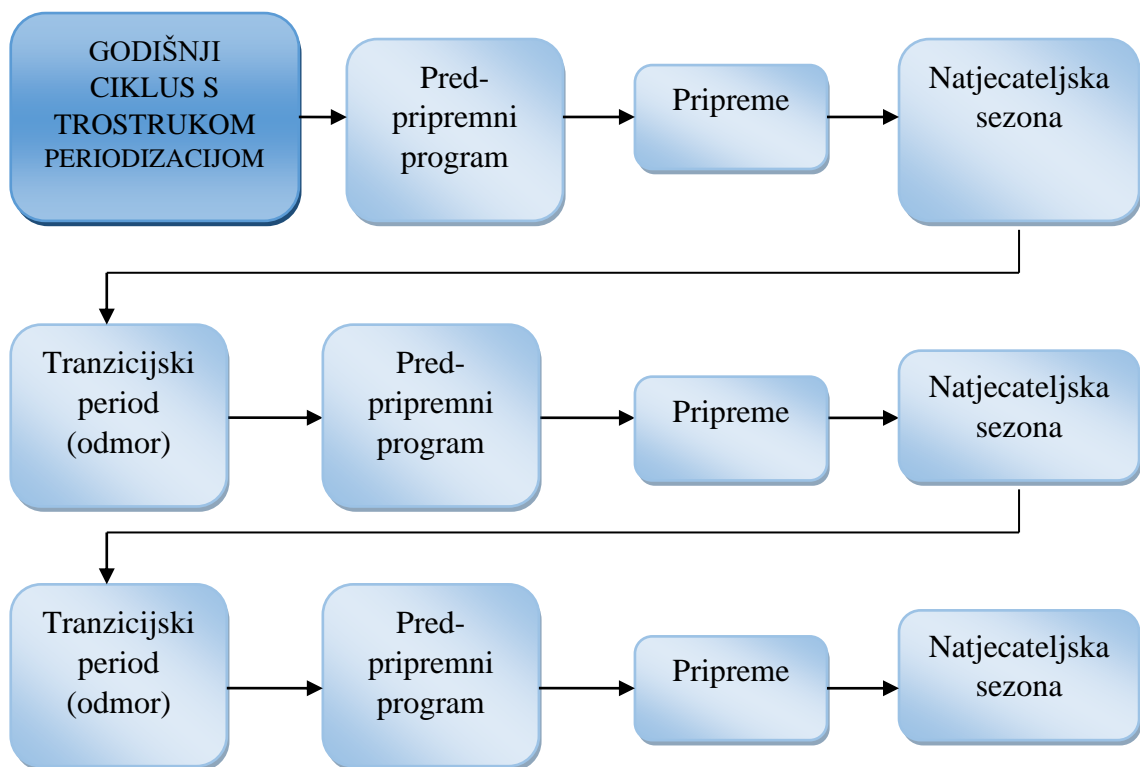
GODIŠNJI CIKLUS S TROSTRUKOM PERIODIZACIJOM

Pred-pripremni program

Pripreme

Natjecateljska sezona

Tranzicijski period (odmor)

Pred-pripremni program

Pripreme

Natjecateljska sezona

Tranzicijski period (odmor)

Pred-pripremni program

Pripreme

Natjecateljska sezona